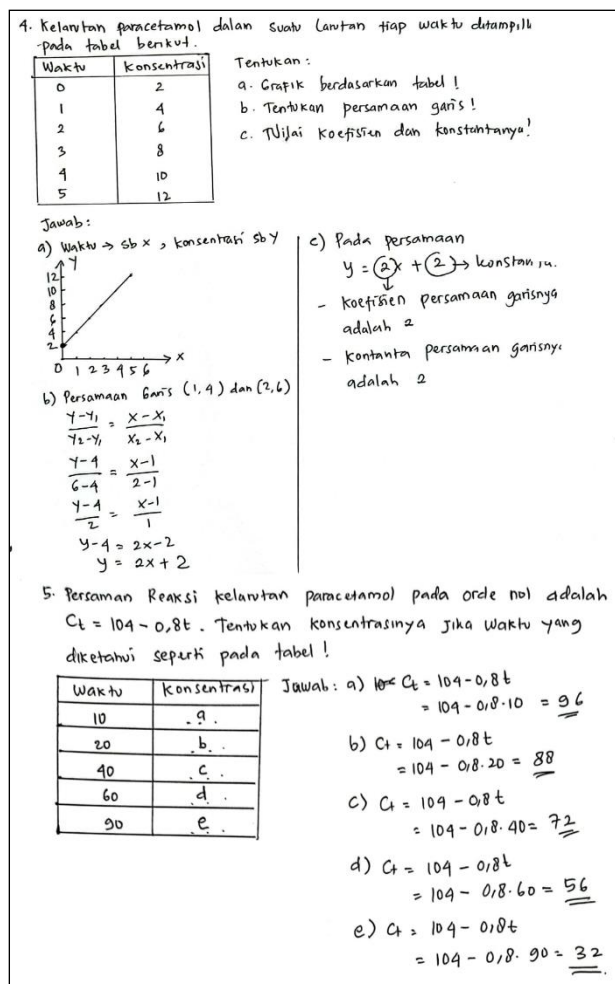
4. Kelarutan paracetamol dalan suatu larutan tiap waktu ditampilk pada tabel berikut.

| Waktu | Konsentrasi |
|---|---|
| 0 | 2 |
| 1 | 4 |
| 2 | 6 |
| 3 | 8 |
| 4 | 10 |
| 5 | 12 |

Tentukan:
a. Grafik berdasarkan tabel !
b. Tentukan persamaan garis !
c. Nilai koefisien dan konstantanya!

Jawab:
a) Waktu → sb x , konsentrasi sb y

12
10
8
6
4
2
0 1 2 3 4 5 6 x
y

b) Persamaan Garis (1,4) dan (2,6)
$\frac{y-y_1}{y_2-y_1} = \frac{x-x_1}{x_2-x_1}$
$\frac{y-4}{6-4} = \frac{x-1}{2-1}$
$\frac{y-4}{2} = \frac{x-1}{1}$
$y-4 = 2x-2$
$y = 2x+2$

c) Pada persamaan
$y = (2)x + (2)$ → konstanta.
- koefisien persamaan garisnya adalah 2
- kontanta persamaan garisnya adalah 2

5. Persaman Reaksi kelarutan paracetamol pada orde nol adalah $C_t = 104 - 0,8t$. Tentukan konsentrasinya jika waktu yang diketahui seperti pada tabel !

| Waktu | Konsentrasi |
|---|---|
| 10 | a. |
| 20 | b. |
| 40 | c. |
| 60 | d. |
| 90 | e. |

Jawab: a) $C_t = 104 - 0,8t$
$= 104 - 0,8 \cdot 10 = 96$
b) $C_t = 104 - 0,8t$
$= 104 - 0,8 \cdot 20 = 88$
c) $C_t = 104 - 0,8t$
$= 104 - 0,8 \cdot 40 = 72$
d) $C_t = 104 - 0,8t$
$= 104 - 0,8 \cdot 60 = 56$
e) $C_t = 104 - 0,8t$
$= 104 - 0,8 \cdot 90 = 32$